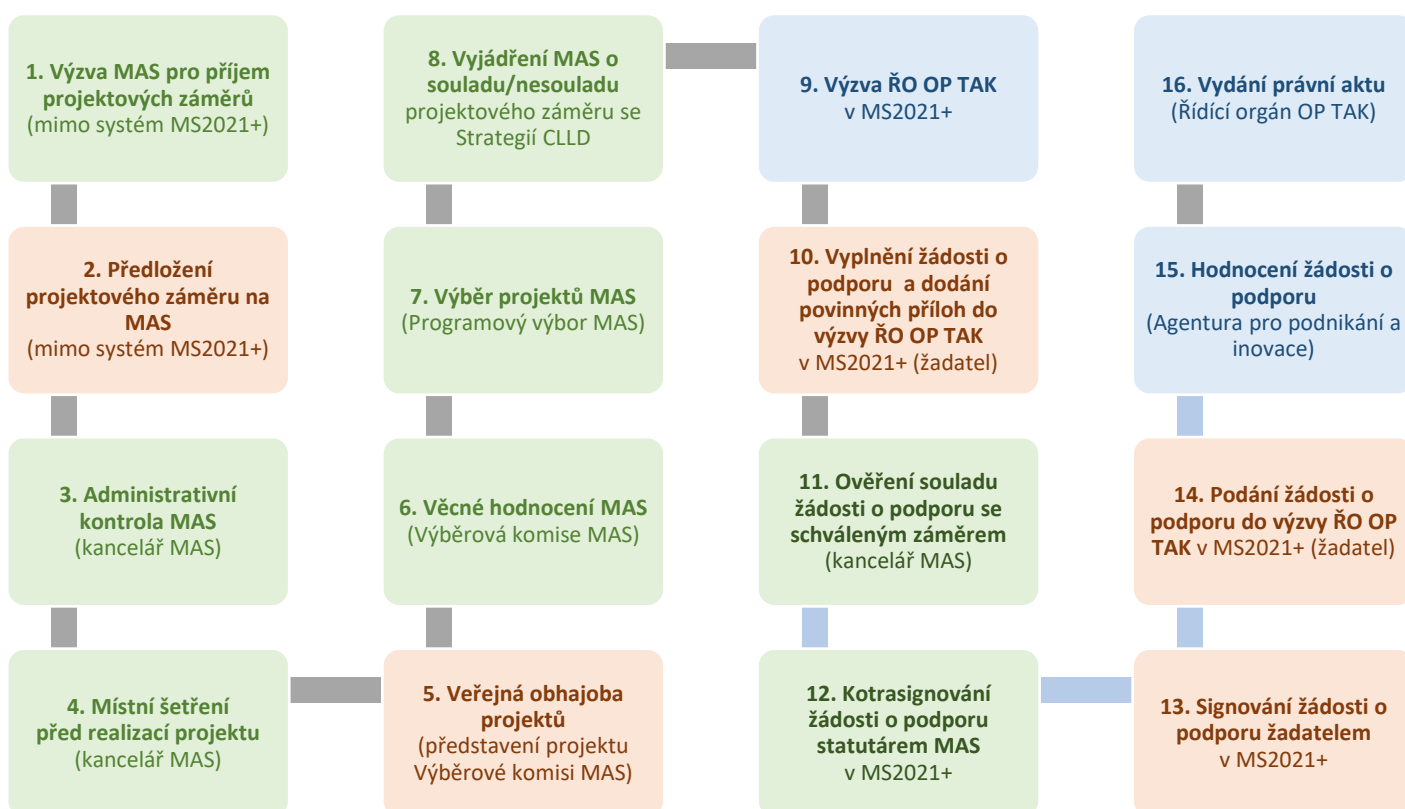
1. Výzva MAS pro příjem projektových záměrů (mimo systém MS2021+)

2. Předložení projektového záměru na MAS (mimo systém MS2021+)

3. Administrativní kontrola MAS (kancelář MAS)

4. Místní šetření před realizací projektu (kancelář MAS)

5. Veřejná obhajoba projektů (představení projektu Výběrové komisi MAS)

6. Věcné hodnocení MAS (Výběrová komise MAS)

7. Výběr projektů MAS (Programový výbor MAS)

8. Vyjádření MAS o souladu/nesouladu projektového záměru se Strategií CLLD

9. Výzva ŘO OP TAK v MS2021+

10. Vyplnění žádosti o podporu a dodání povinných příloh do výzvy ŘO OP TAK v MS2021+ (žadatel)

11. Ověření souladu žádosti o podporu se schváleným záměrem (kancelář MAS)

12. Kotrasignování žádosti o podporu statutárem MAS v MS2021+

13. Signování žádosti o podporu žadatelem v MS2021+

14. Podání žádosti o podporu do výzvy ŘO OP TAK v MS2021+ (žadatel)

15. Hodnocení žádosti o podporu (Agentura pro podnikání a inovace)

16. Vydání právní aktu (Řídící orgán OP TAK)